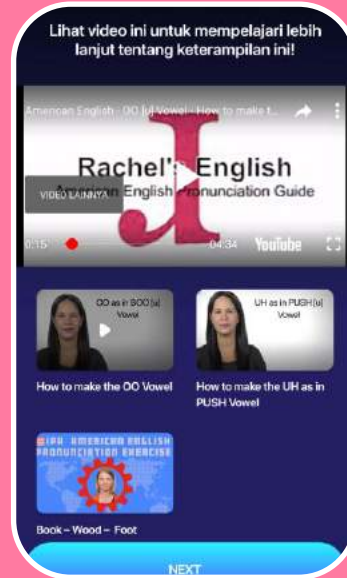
Lihat video ini untuk mempelajari lebih lanjut tentang keterampilan ini!

American English - OO [u] Vowel - How to make t...

Rachel's English

American English Pronunciation Guide

VIDEO LAINNYA

0:15

04:34

YouTube

OO as in BOO [u] Vowel

How to make the OO Vowel

UH as in PUSH [ʊ] Vowel

How to make the UH as in PUSH Vowel

IPA AMERICAN ENGLISH PRONUNCIATION EXERCISE

Book – Wood – Foot

NEXT